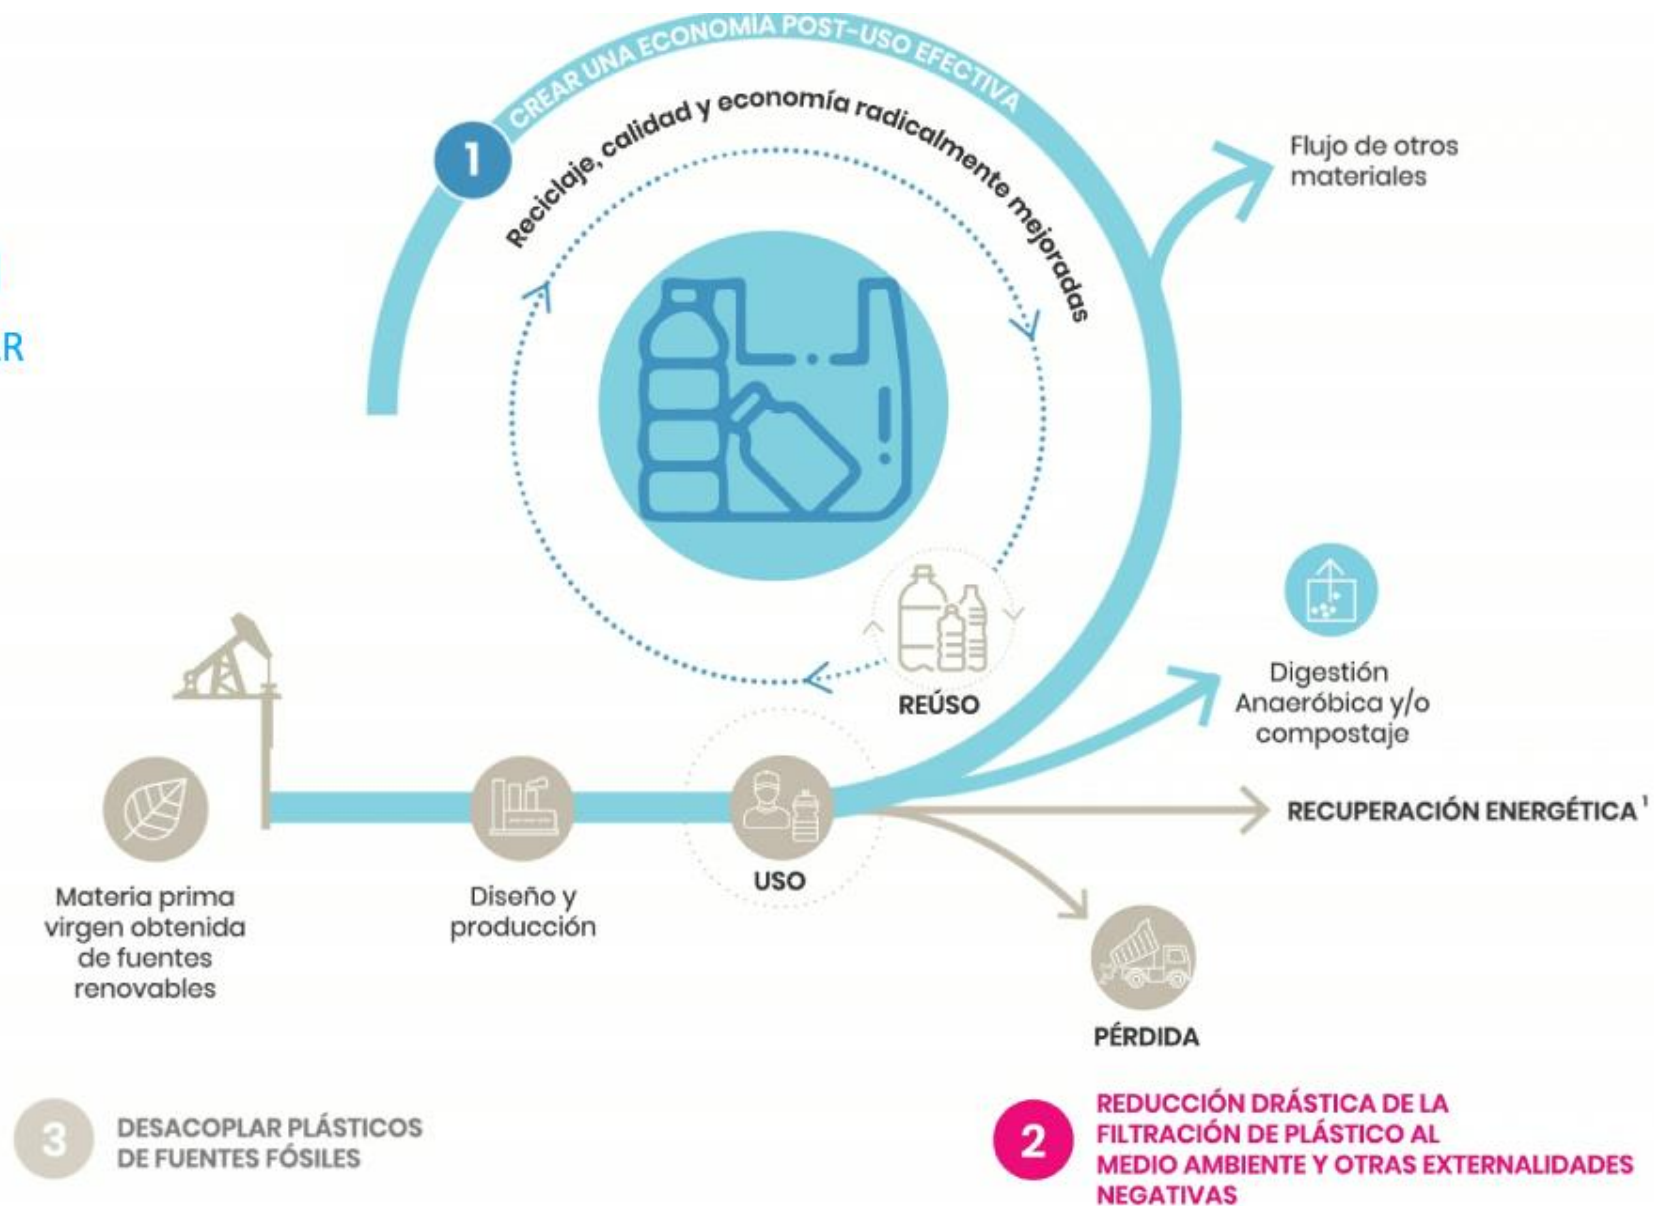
R

1 CREAR UNA ECONOMÍA POST-USO EFECTIVA

Reciclaje, calidad y economía radicalmente mejoradas

Flujo de otros materiales

REÚSO

Digestión Anaeróbica y/o compostaje

RECUPERACIÓN ENERGÉTICA$^1$

Materia prima virgen obtenida de fuentes renovables

Diseño y producción

USO

PÉRDIDA

3 DESACOPLAR PLÁSTICOS DE FUENTES FÓSILES

2 REDUCCIÓN DRÁSTICA DE LA FILTRACIÓN DE PLÁSTICO AL MEDIO AMBIENTE Y OTRAS EXTERNALIDADES NEGATIVAS